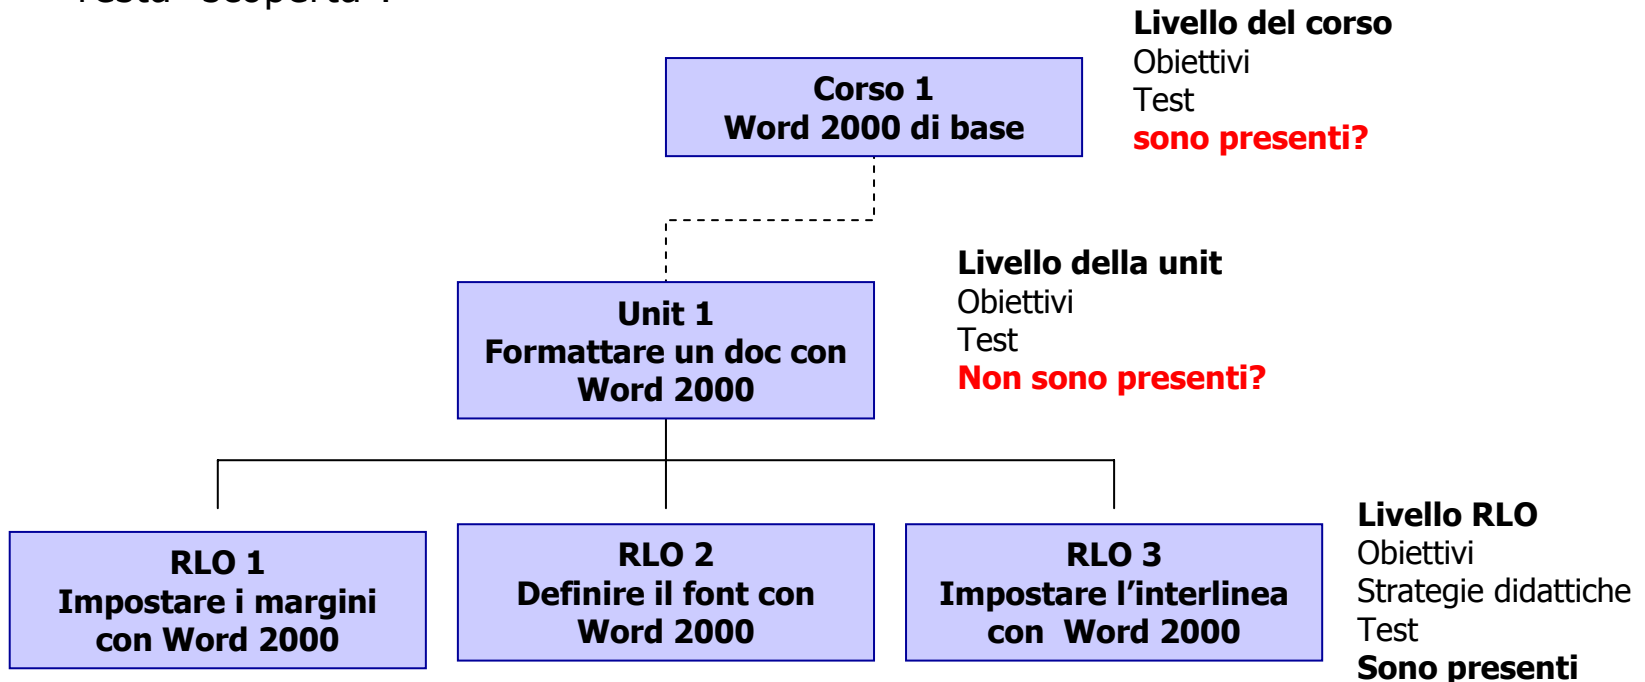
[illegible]

Corso 1
Word 2000 di base

Livello del corso
Obiettivi
Test
sono presenti?

Unit 1
Formattare un doc con Word 2000

Livello della unit
Obiettivi
Test
Non sono presenti?

RLO 1
Impostare i margini con Word 2000

RLO 2
Definire il font con Word 2000

RLO 3
Impostare l'interlinea con Word 2000

Livello RLO
Obiettivi
Strategie didattiche
Test
Sono presenti